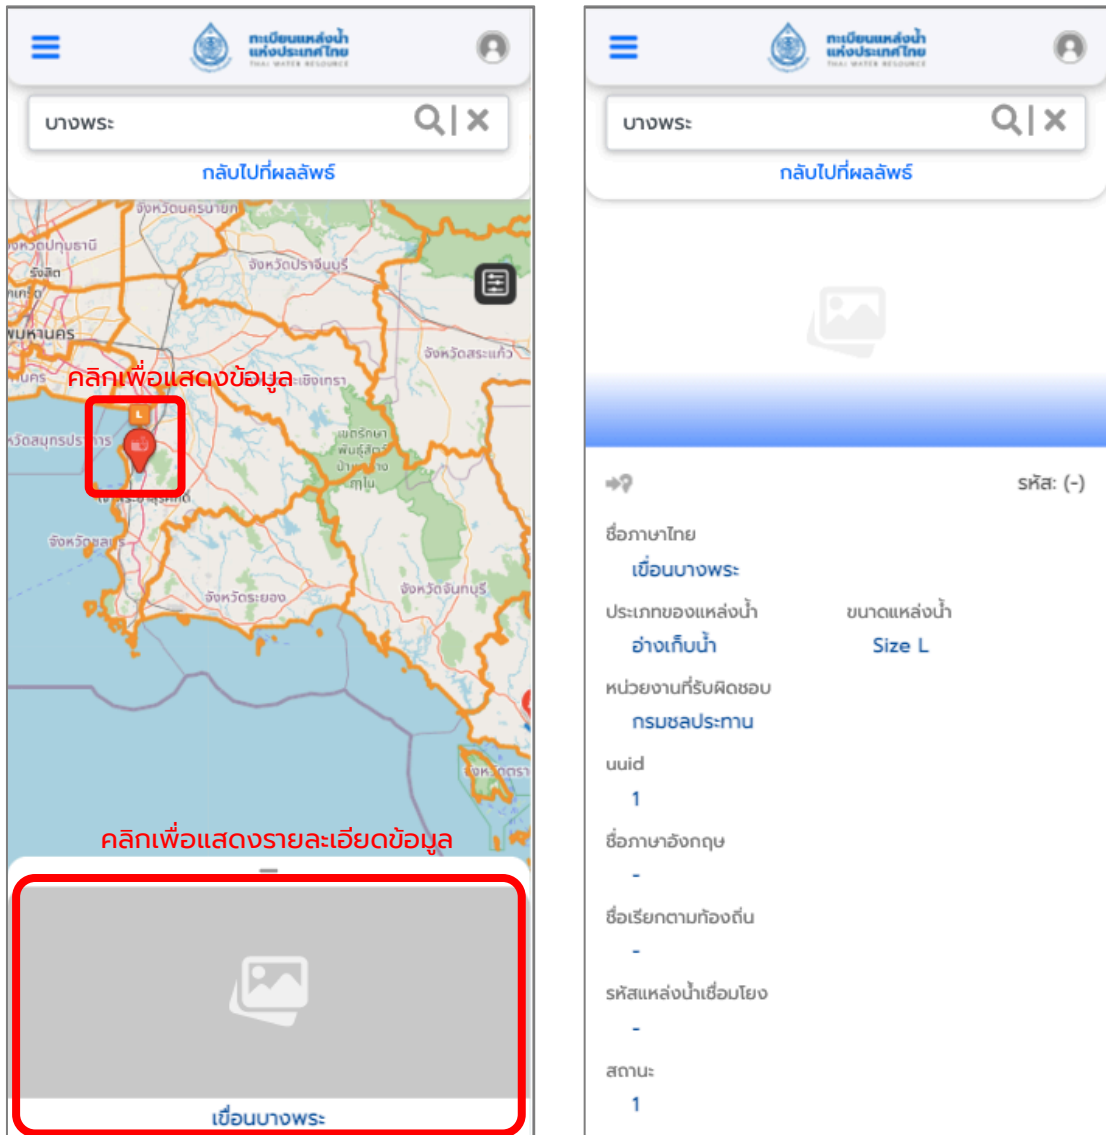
ทะเบียนแหล่งน้ำแห่งประเทศไทย
THAI WATER RESOURCE

บางพระ

กลับไปที่ผลลัพธ์

จังหวัดนครนายก
จังหวัดปทุมธานี
จังหวัดปราจีนบุรี
จังหวัดสระแก้ว
ฉะเชิงเทรา
จังหวัดสมุทรปราการ
เขตรักษาพันธุ์สัตว์ป่าเขาอ่างฤาไน
จังหวัดชลบุรี
จังหวัดระยอง
จังหวัดจันทบุรี
จังหวัดตราด

คลิกเพื่อแสดงข้อมูล

คลิกเพื่อแสดงรายละเอียดข้อมูล

เขื่อนบางพระ

ทะเบียนแหล่งน้ำแห่งประเทศไทย
THAI WATER RESOURCE

บางพระ

กลับไปที่ผลลัพธ์

รหัส: (-)

ชื่อภาษาไทย
เขื่อนบางพระ

ประเภทของแหล่งน้ำ
อ่างเก็บน้ำ

ขนาดแหล่งน้ำ
Size L

หน่วยงานที่รับผิดชอบ
กรมชลประทาน

uuid
1

ชื่อภาษาอังกฤษ
-

ชื่อเรียกตามท้องถิ่น
-

รหัสแหล่งน้ำเชื่อมโยง
-

สถานะ
1